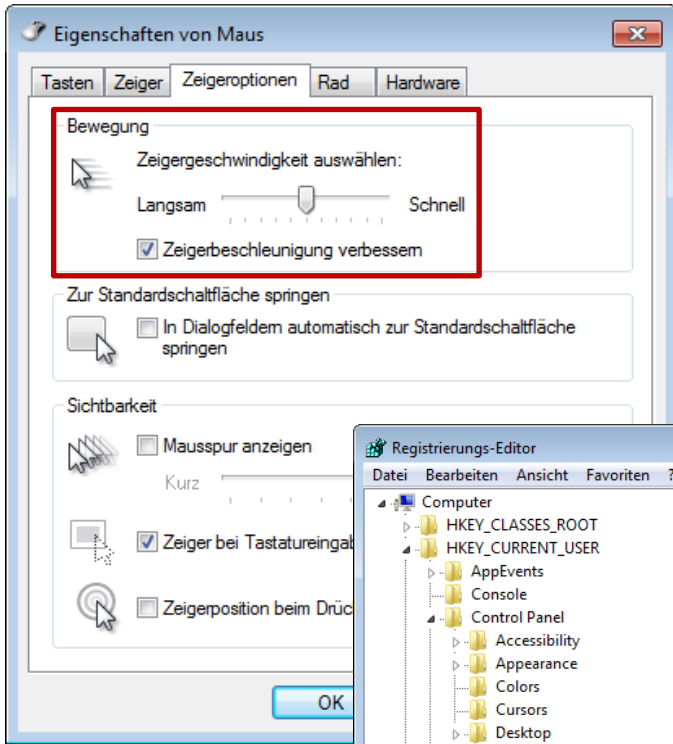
Eigenschaften von Maus

Tasten Zeiger Zeigeroptionen Rad Hardware

Bewegung

Zeigergeschwindigkeit auswählen:

Langsam Schnell

Zeigerbeschleunigung verbessern

Zur Standardschaltfläche springen

In Dialogfeldern automatisch zur Standardschaltfläche springen

Sichtbarkeit

Mausspur anzeigen

Kurz

Zeiger bei Tastatureingab

Zeigerposition beim Drüc

OK

Registrierungs-Editor

Datei Bearbeiten Ansicht Favoriten ?

Computer
HKEY_CLASSES_ROOT
HKEY_CURRENT_USER
AppEvents
Console
Control Panel
Accessibility
Appearance
Colors
Cursors
Desktop